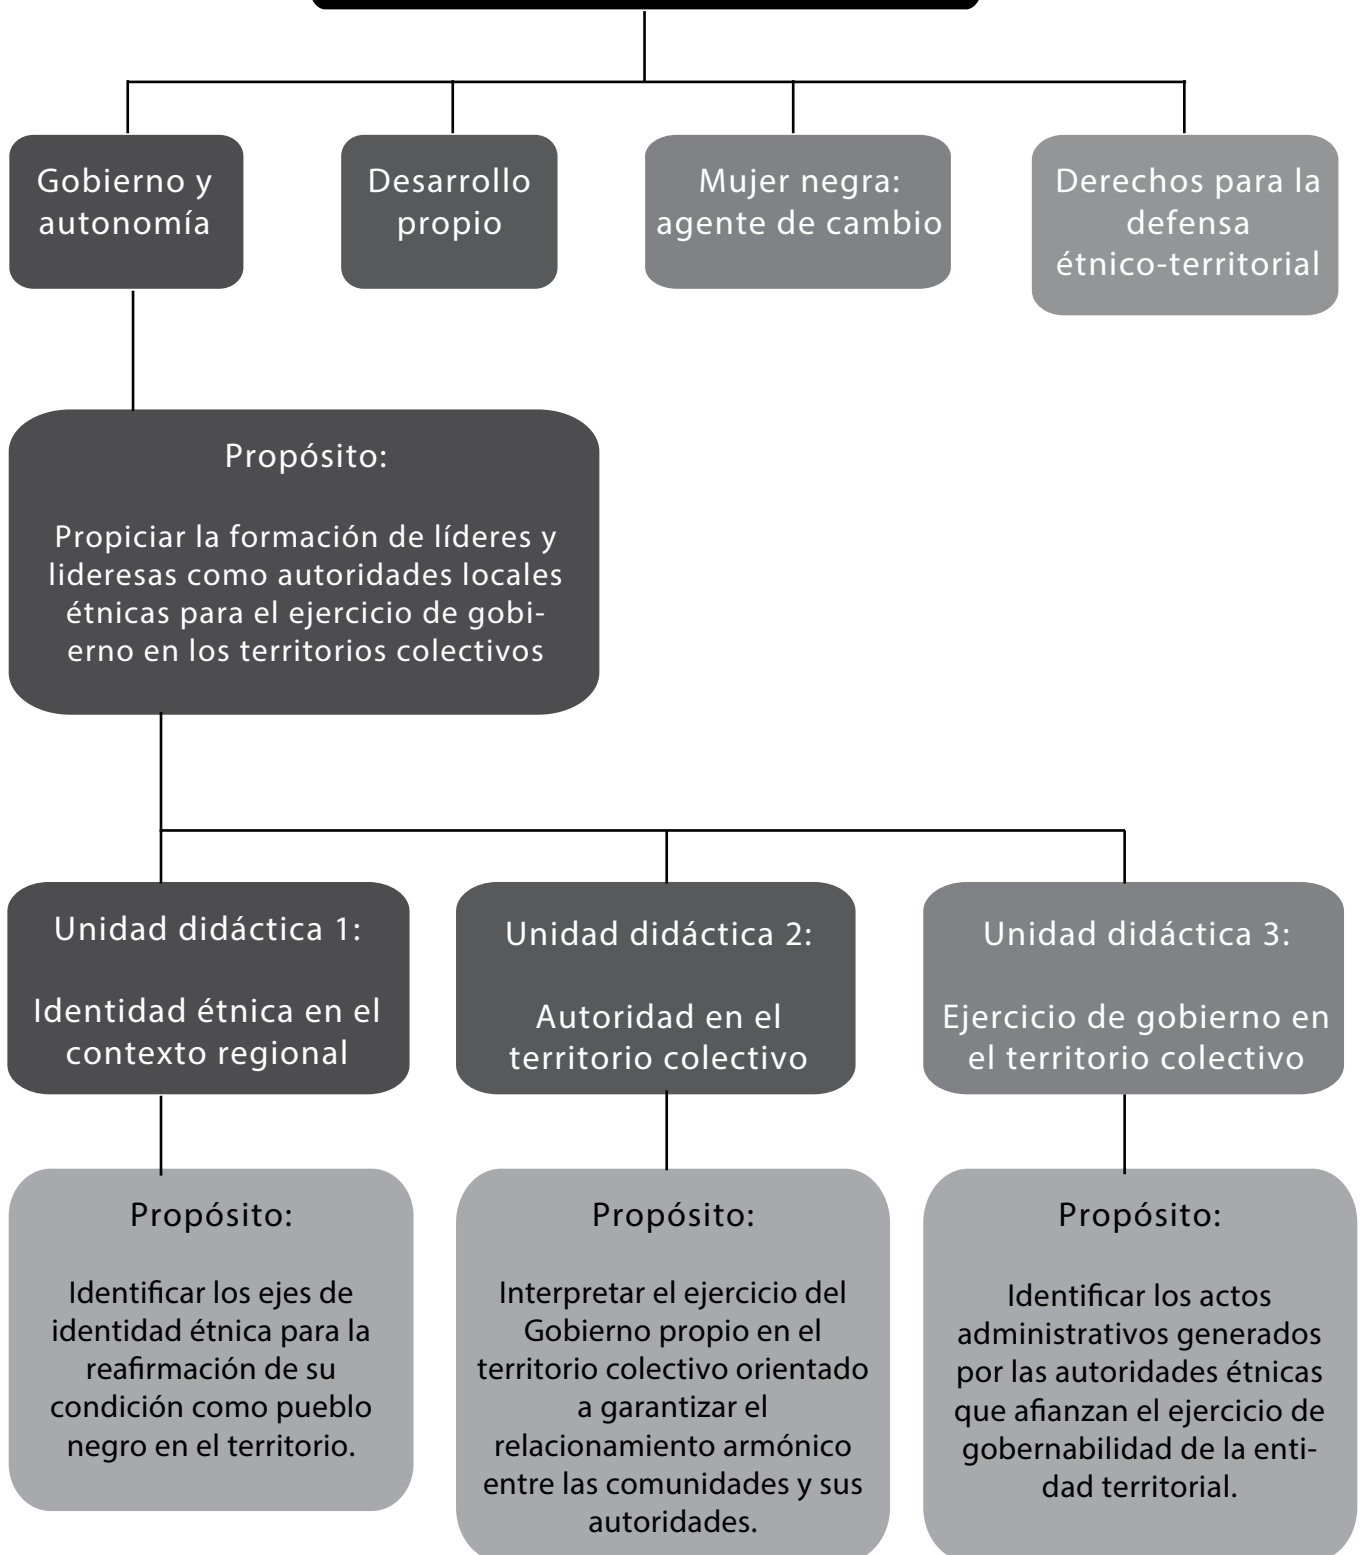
Gobierno y autonomía

Desarrollo propio

Mujer negra: agente de cambio

Derechos para la defensa étnico-territorial

Propósito:

Propiciar la formación de líderes y lideresas como autoridades locales étnicas para el ejercicio de gobierno en los territorios colectivos

Unidad didáctica 1:

Identidad étnica en el contexto regional

Unidad didáctica 2:

Autoridad en el territorio colectivo

Unidad didáctica 3:

Ejercicio de gobierno en el territorio colectivo

Propósito:

Identificar los ejes de identidad étnica para la reafirmación de su condición como pueblo negro en el territorio.

Propósito:

Interpretar el ejercicio del Gobierno propio en el territorio colectivo orientado a garantizar el relacionamiento armónico entre las comunidades y sus autoridades.

Propósito:

Identificar los actos administrativos generados por las autoridades étnicas que afianzan el ejercicio de gobernabilidad de la entidad territorial.